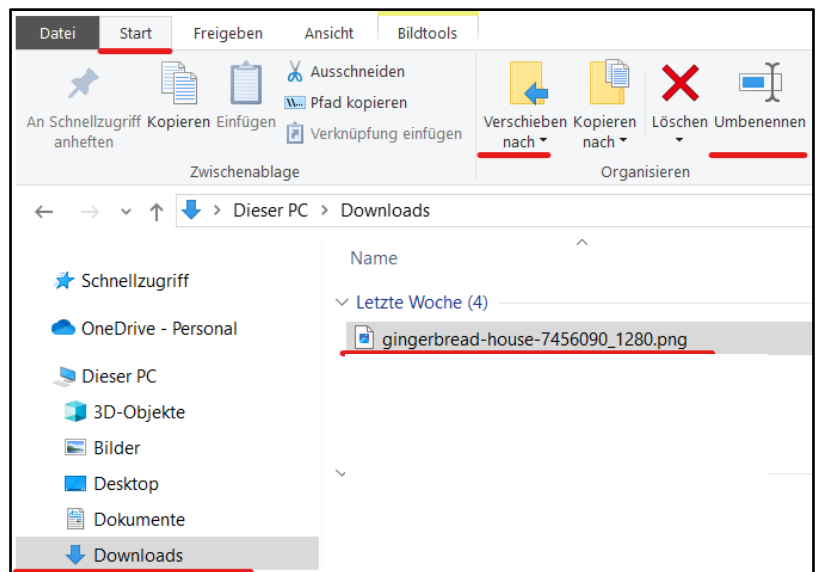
Datei
Start
Freigeben
Ansicht
Bildtools

An Schnellzugriff anheften
Kopieren
Einfügen
Ausschneiden
Pfad kopieren
Verknüpfung einfügen
Zwischenablage

Verschieben nach
Kopieren nach
Löschen
Umbenennen
Organisieren

Dieser PC > Downloads

Schnellzugriff
OneDrive - Personal
Dieser PC
3D-Objekte
Bilder
Desktop
Dokumente
Downloads

Name
Letzte Woche (4)
gingerbread-house-7456090_1280.png